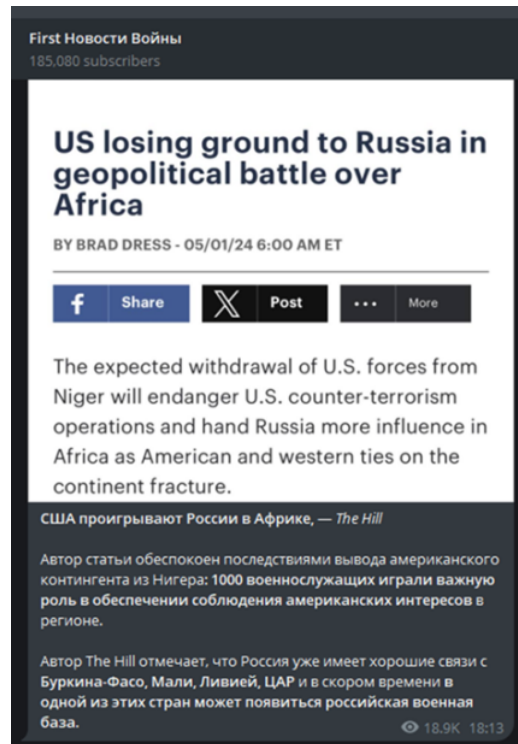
First Новости Войны
185,080 subscribers

US losing ground to Russia in geopolitical battle over Africa

BY BRAD DRESS - 05/01/24 6:00 AM ET

Share

Post

More

The expected withdrawal of U.S. forces from Niger will endanger U.S. counter-terrorism operations and hand Russia more influence in Africa as American and western ties on the continent fracture.

США проигрывают России в Африке, — The Hill

Автор статьи обеспокоен последствиями вывода американского контингента из Нигера: 1000 военнослужащих играли важную роль в обеспечении соблюдения американских интересов в регионе.

Автор The Hill отмечает, что Россия уже имеет хорошие связи с Буркина-Фасо, Мали, Ливией, ЦАР и в скором времени в одной из этих стран может появиться российская военная база.

18.9K 18:13